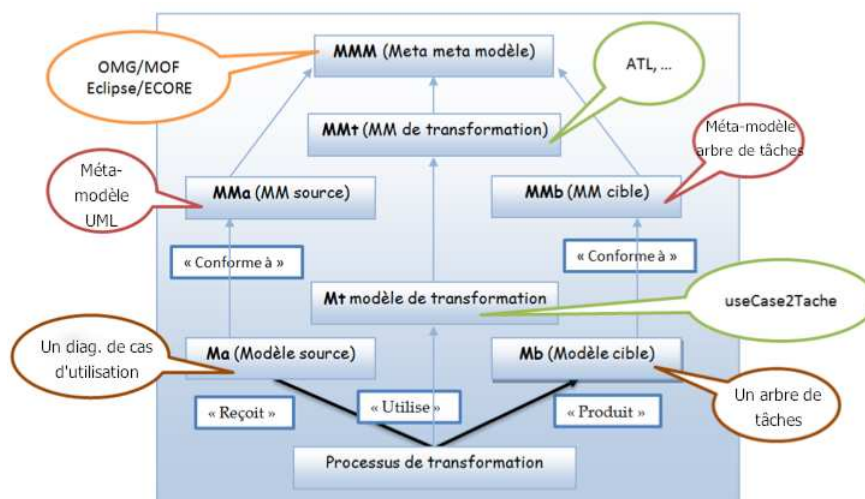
OMG/MOF
Eclipse/ECORE

MMM (Meta meta modèle)

ATL, ...

MMt (MM de transformation)

Méta-modèle arbre de tâches

Méta-modèle UML

MMa (MM source)

MMb (MM cible)

« Conforme à »

« Conforme à »

Mt modèle de transformation

useCase2Tache

Un diag. de cas d'utilisation

Ma (Modèle source)

Mb (Modèle cible)

Un arbre de tâches

« Reçoit »

« Utilise »

« Produit »

Processus de transformation